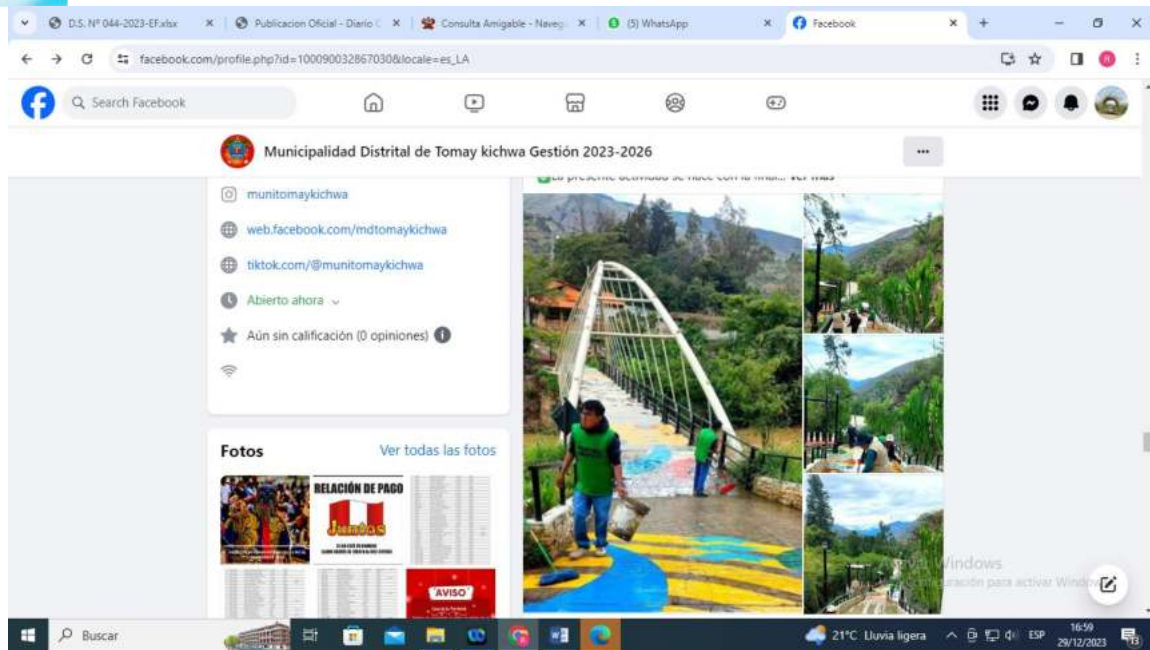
D.S. N° 044-2023-EF.xlsx × Publicacion Oficial - Diario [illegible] × Consulta Amigable - Naveg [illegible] × (5) WhatsApp × Facebook × +

facebook.com/profile.php?id=100090032867030&locale=es_LA

Search Facebook

Municipalidad Distrital de Tomay kichwa Gestión 2023-2026

...

munitomaykichwa

web.facebook.com/mdtomaykichwa

tiktok.com/@munitomaykichwa

Abierto ahora

Aún sin calificación (0 opiniones)

La presente actividad se hace con la final... Ver más

Fotos

Ver todas las fotos

RELACIÓN DE PAGO

Juntos

AVISO

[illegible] Windows
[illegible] configuración para activar Windows

Buscar

21°C Lluvia ligera

ESP

16:59
29/12/2023